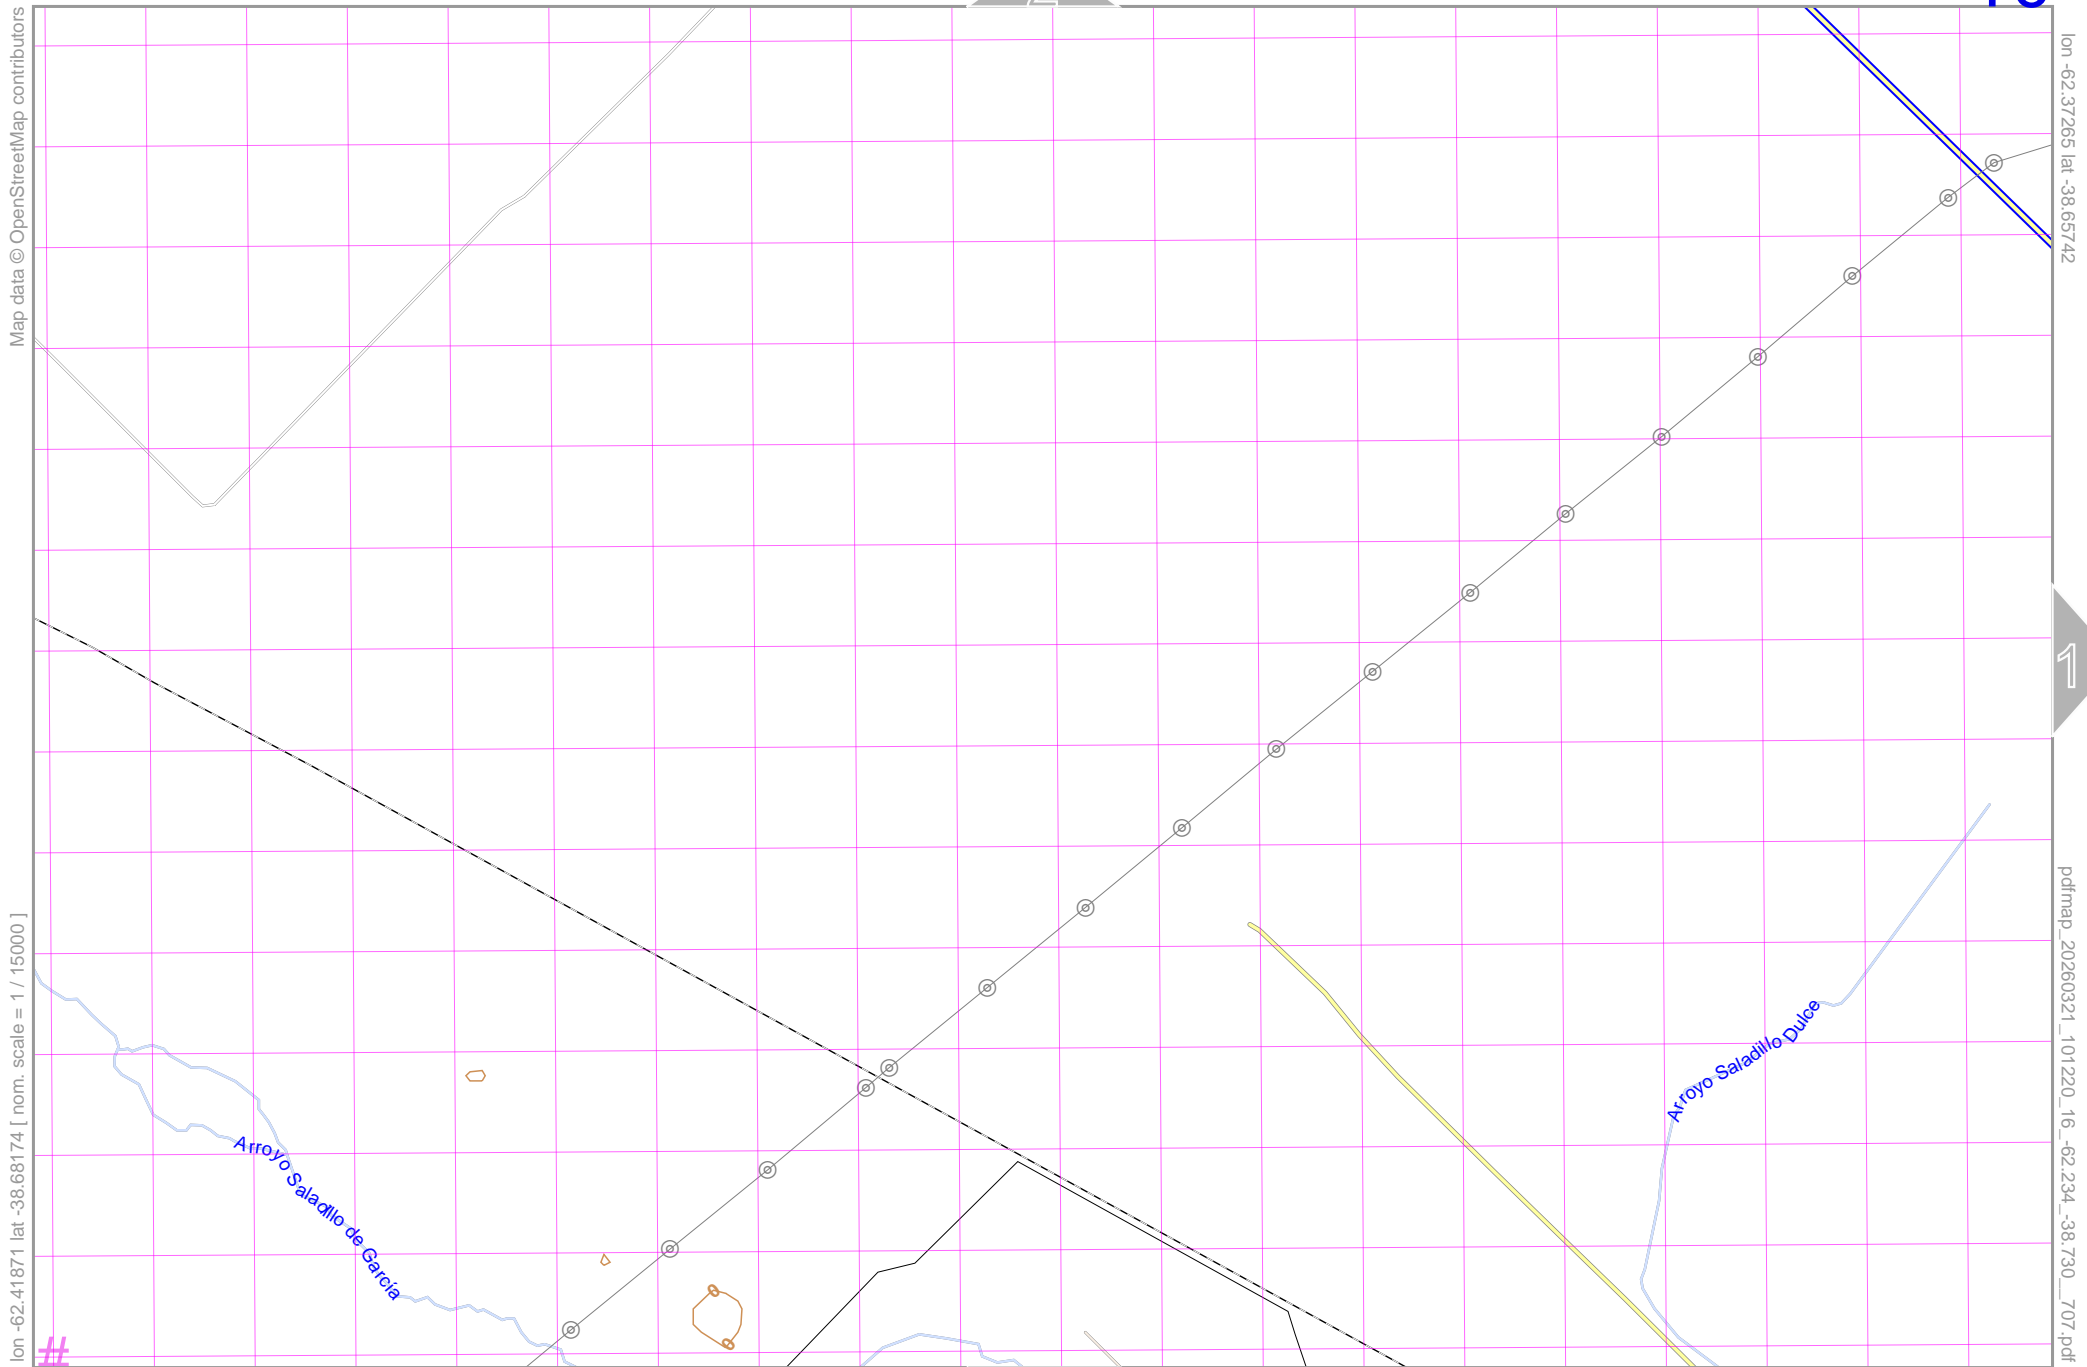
Map data © OpenStreetMap contributors

lon -62.37265 lat -38.65742

1

pdfmap_20260321_101220_16_-62.234_-38.730_707.pdf

Arroyo Saladillo Dulce

Arroyo Saladillo de García

lon -62.41871 lat -38.68174 [ nom. scale = 1 / 15000 ]

#